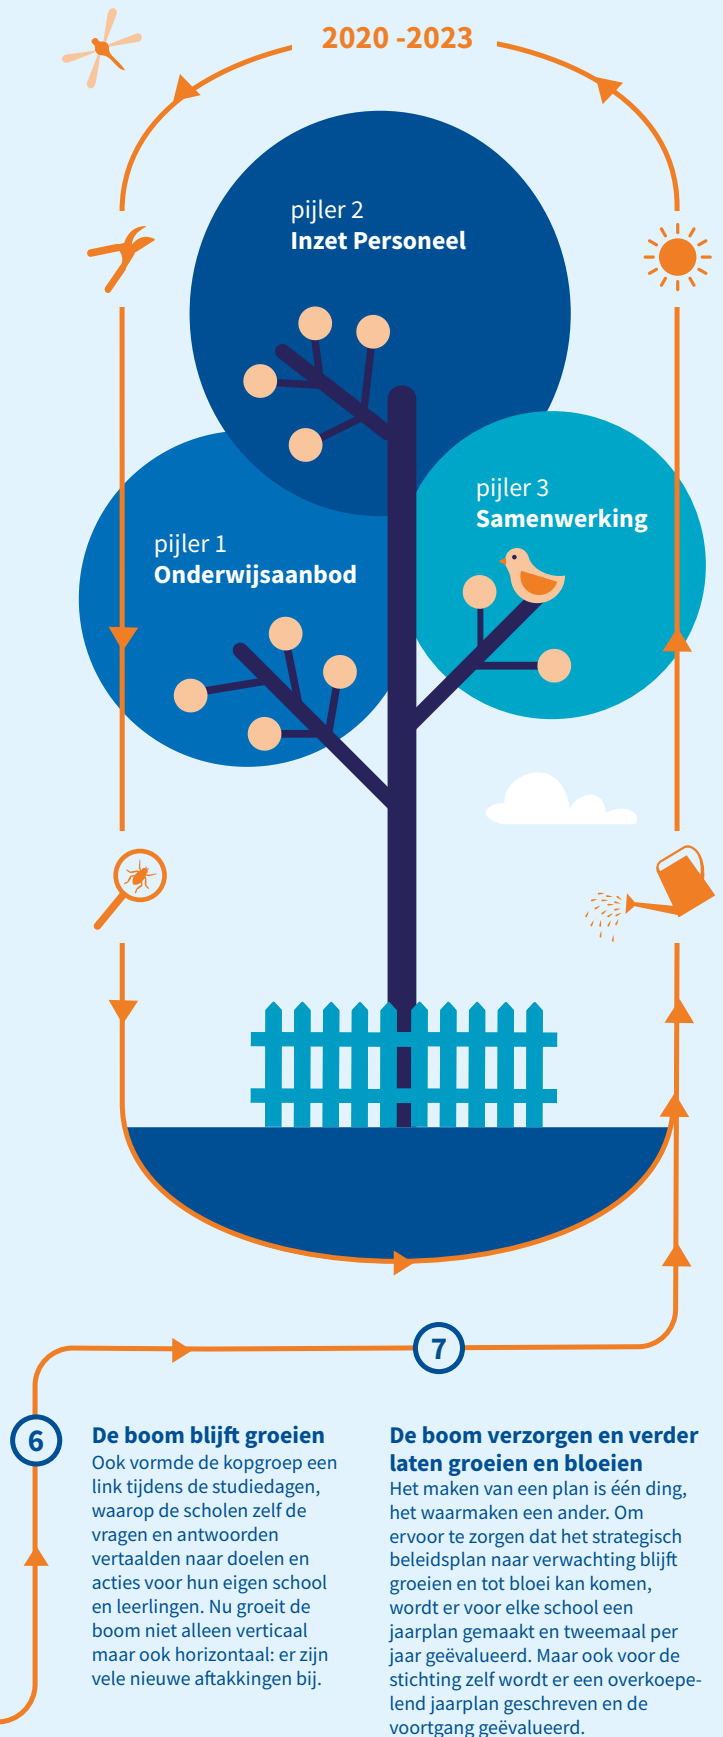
2020 -2023

pijler 2
Inzet Personeel

pijler 1
Onderwijsaanbod

pijler 3
Samenwerking

7

6

De boom blijft groeien
Ook vormde de kopgroep een link tijdens de studiedagen, waarop de scholen zelf de vragen en antwoorden vertaalden naar doelen en acties voor hun eigen school en leerlingen. Nu groeit de boom niet alleen verticaal maar ook horizontaal: er zijn vele nieuwe aftakkingen bij.

De boom verzorgen en verder laten groeien en bloeien
Het maken van een plan is één ding, het waarmaken een ander. Om ervoor te zorgen dat het strategisch beleidsplan naar verwachting blijft groeien en tot bloei kan komen, wordt er voor elke school een jaarplan gemaakt en tweemaal per jaar geëvalueerd. Maar ook voor de stichting zelf wordt er een overkoepelend jaarplan geschreven en de voortgang geëvalueerd.